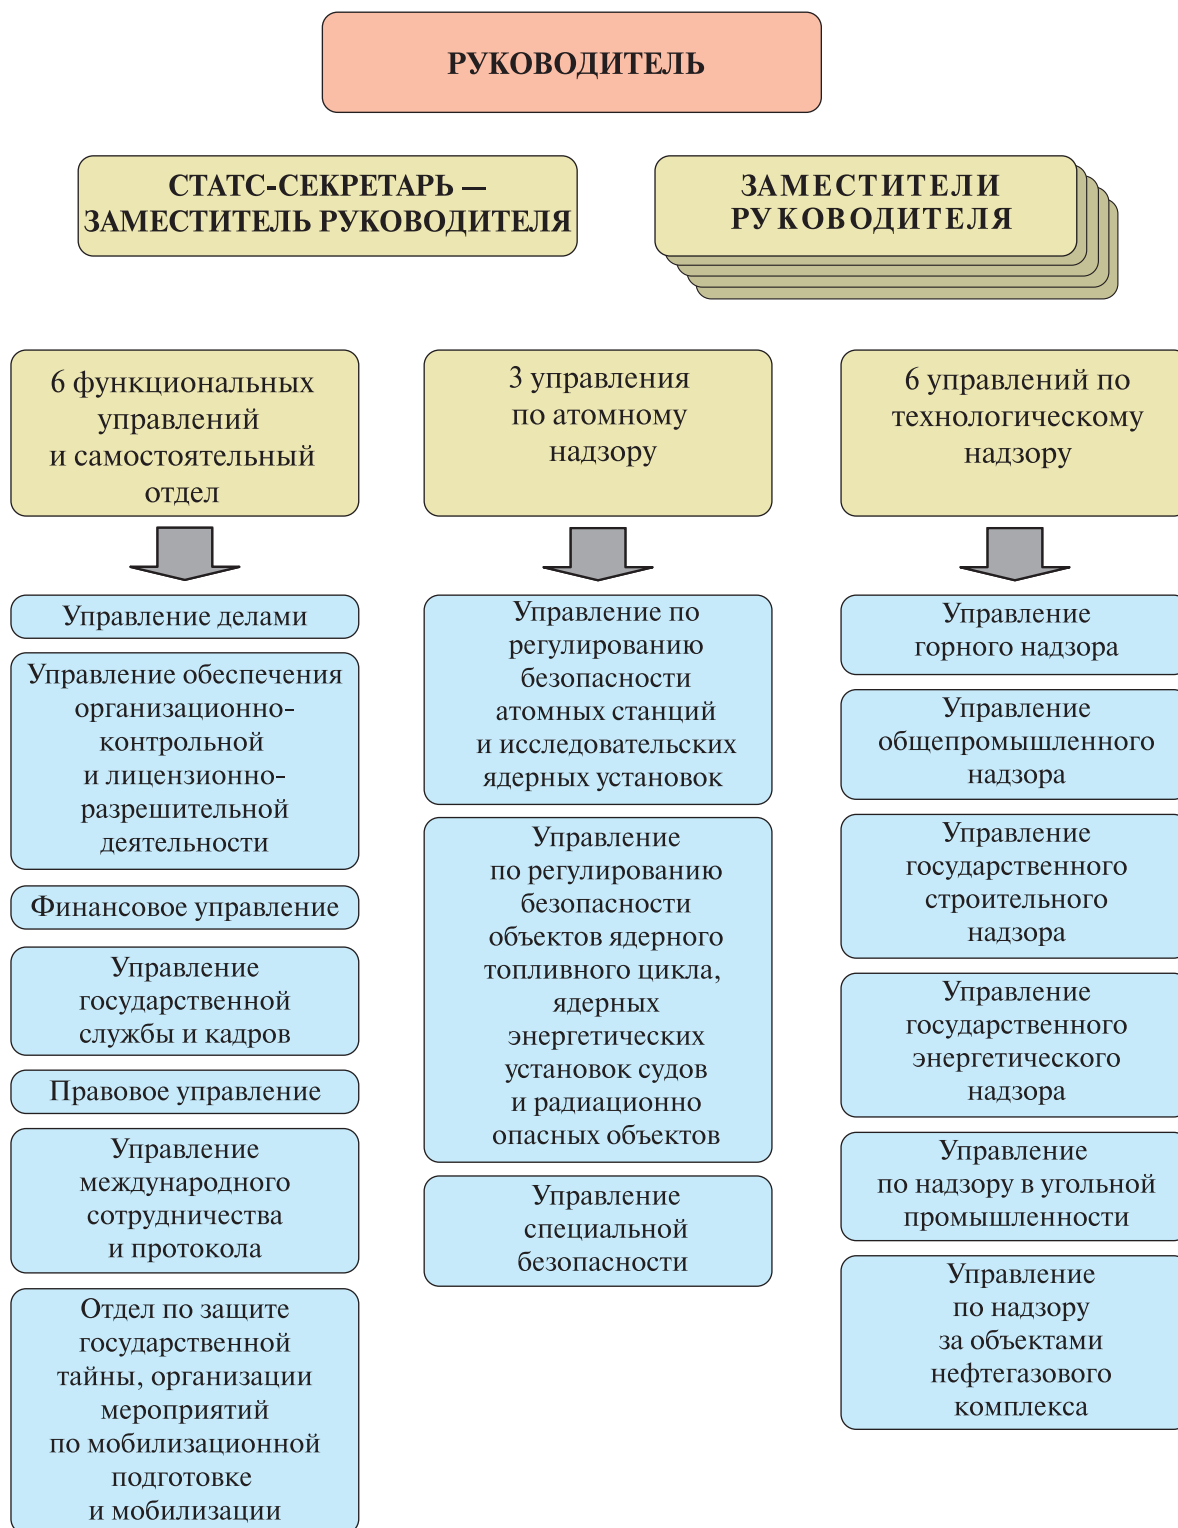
РУКОВОДИТЕЛЬ

СТАТС-СЕКРЕТАРЬ — ЗАМЕСТИТЕЛЬ РУКОВОДИТЕЛЯ

ЗАМЕСТИТЕЛИ РУКОВОДИТЕЛЯ

6 функциональных управлений и самостоятельный отдел

Управление делами

Управление обеспечения организационно-контрольной и лицензионно-разрешительной деятельности

Финансовое управление

Управление государственной службы и кадров

Правовое управление

Управление международного сотрудничества и протокола

Отдел по защите государственной тайны, организации мероприятий по мобилизационной подготовке и мобилизации

3 управления по атомному надзору

Управление по регулированию безопасности атомных станций и исследовательских ядерных установок

Управление по регулированию безопасности объектов ядерного топливного цикла, ядерных энергетических установок судов и радиационно опасных объектов

Управление специальной безопасности

6 управлений по технологическому надзору

Управление горного надзора

Управление общепромышленного надзора

Управление государственного строительного надзора

Управление государственного энергетического надзора

Управление по надзору в угольной промышленности

Управление по надзору за объектами нефтегазового комплекса